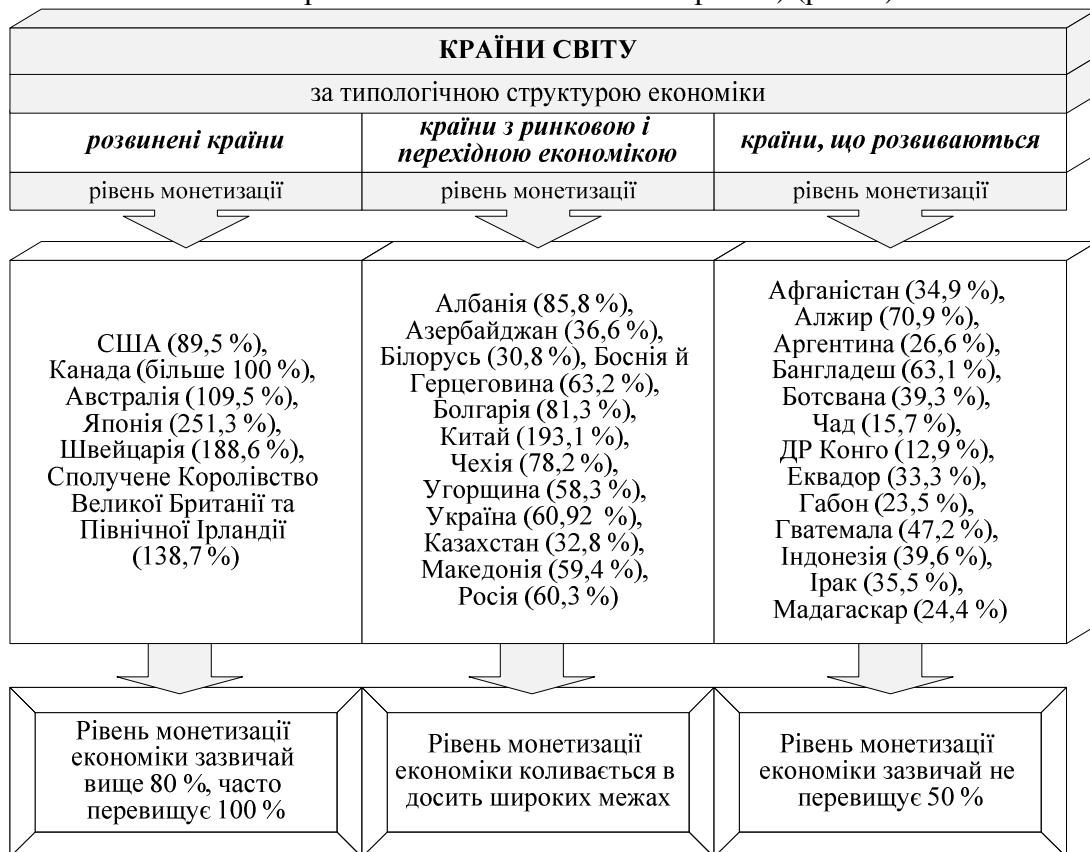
КРАЇНИ СВІТУ

за типологічною структурою економіки

| *розвинені країни* | *країни з ринковою і перехідною економікою* | *країни, що розвиваються* |
|---|---|---|
| рівень монетизації | рівень монетизації | рівень монетизації |
| США (89,5 %), Канада (більше 100 %), Австралія (109,5 %), Японія (251,3 %), Швейцарія (188,6 %), Сполучене Королівство Великої Британії та Північної Ірландії (138,7 %) | Албанія (85,8 %), Азербайджан (36,6 %), Білорусь (30,8 %), Боснія й Герцеговина (63,2 %), Болгарія (81,3 %), Китай (193,1 %), Чехія (78,2 %), Угорщина (58,3 %), Україна (60,92 %), Казахстан (32,8 %), Македонія (59,4 %), Росія (60,3 %) | Афганістан (34,9 %), Алжир (70,9 %), Аргентина (26,6 %), Бангладеш (63,1 %), Ботсвана (39,3 %), Чад (15,7 %), ДР Конго (12,9 %), Еквадор (33,3 %), Габон (23,5 %), Гватемала (47,2 %), Індонезія (39,6 %), Ірак (35,5 %), Мадагаскар (24,4 %) |
| Рівень монетизації економіки зазвичай вище 80 %, часто перевищує 100 % | Рівень монетизації економіки коливається в досить широких межах | Рівень монетизації економіки зазвичай не перевищує 50 % |